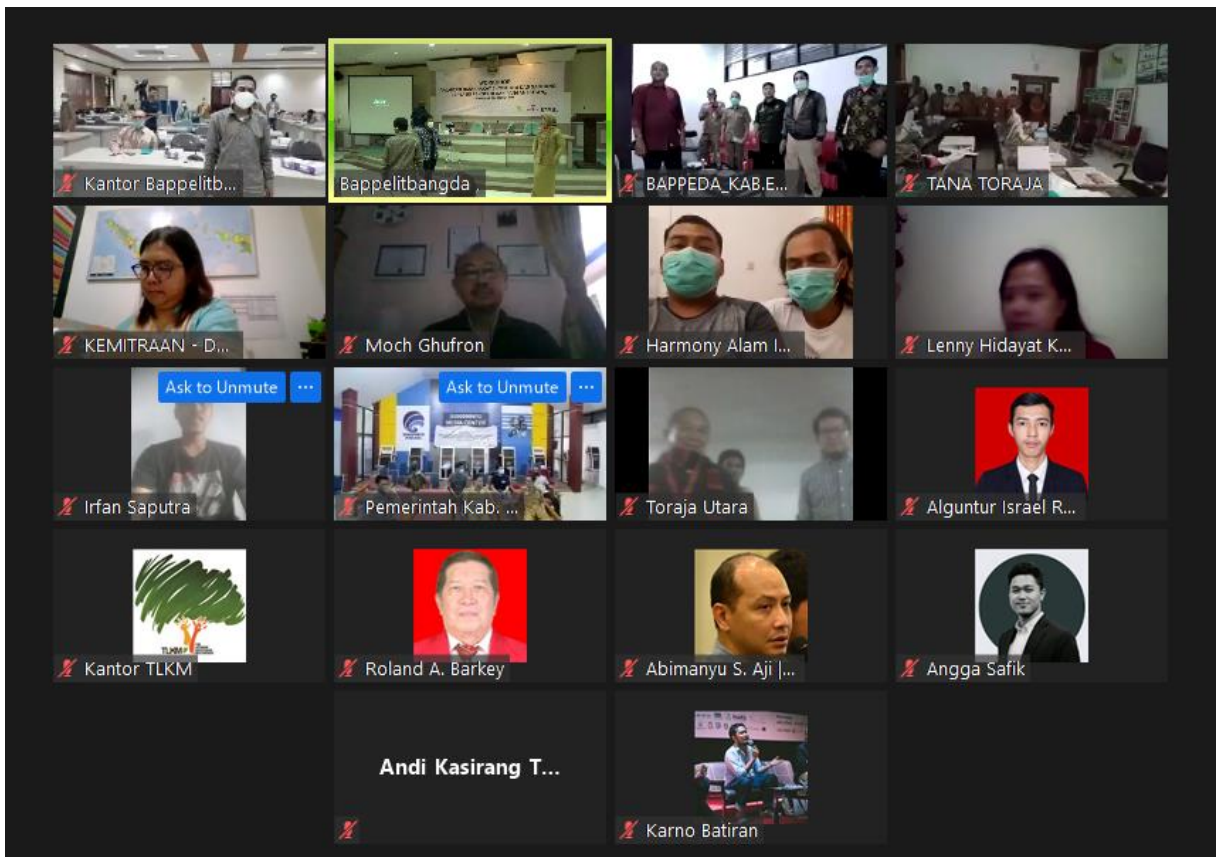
Kantor Bappelitb...
Bappelitbangda
BAPPEDA_KAB.E...
TANA TORAJA
KEMITRAAN - D...
Moch Ghufron
Harmony Alam I...
Lenny Hidayat K...
Ask to Unmute ···
Irfan Saputra
Ask to Unmute ···
Pemerintah Kab. ...
Toraja Utara
Alguntur Israel R...
Kantor TLKM
Roland A. Barkey
Abimanyu S. Aji |...
Angga Safik
Andi Kasirang T...
Karno Batiran